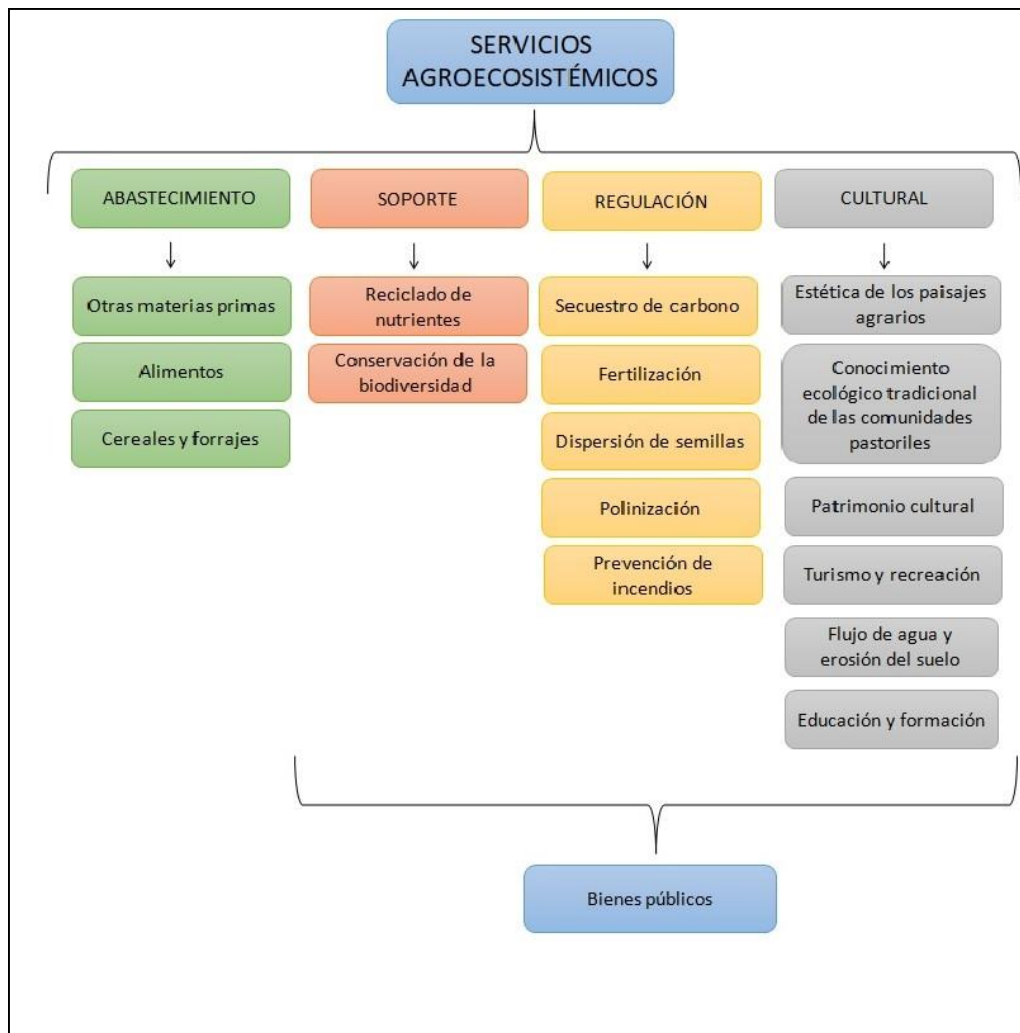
SERVICIOS AGROECOSISTÉMICOS

ABASTECIMIENTO

↓

Otras materias primas

Alimentos

Cereales y forrajes

SOPORTE

↓

Reciclado de nutrientes

Conservación de la biodiversidad

REGULACIÓN

↓

Secuestro de carbono

Fertilización

Dispersión de semillas

Polinización

Prevención de incendios

CULTURAL

↓

Estética de los paisajes agrarios

Conocimiento ecológico tradicional de las comunidades pastoriles

Patrimonio cultural

Turismo y recreación

Flujo de agua y erosión del suelo

Educación y formación

Bienes públicos